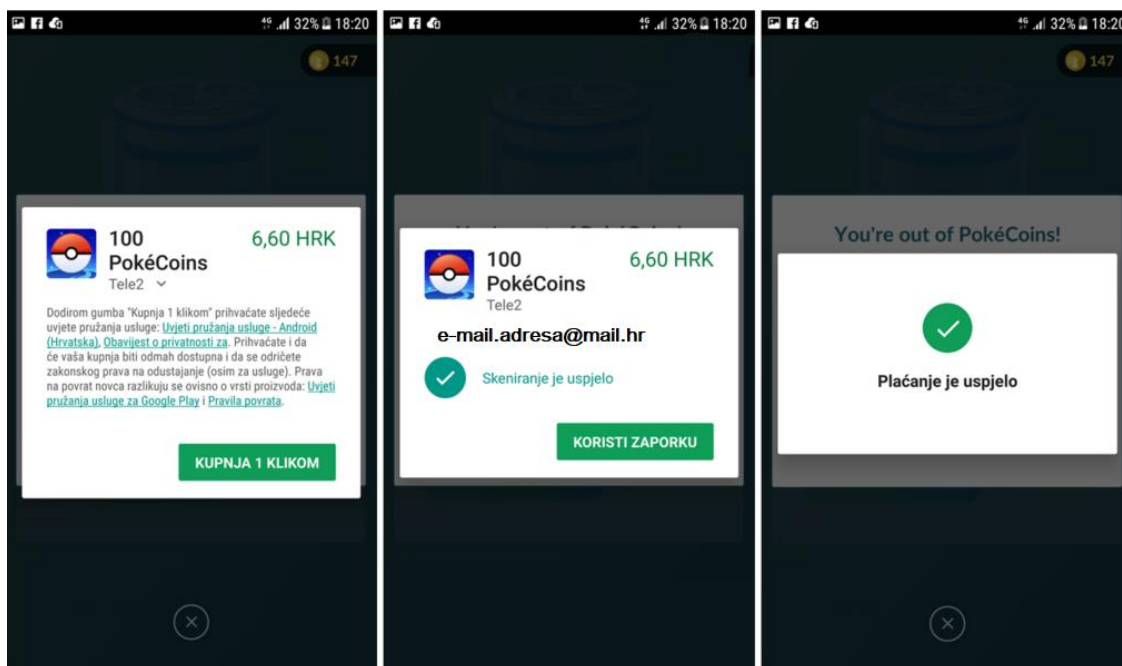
4G .ıl 32% 18:20

147

100 PokéCoins
Tele2

6,60 HRK

Dodirom gumba "Kupnja 1 klikom" prihvaćate sljedeće uvjete pružanja usluge: Uvjeti pružanja usluge - Android (Hrvatska), Obavijest o privatnosti za. Prihvaćate i da će vaša kupnja biti odmah dostupna i da se odričete zakonskog prava na odustajanje (osim za usluge). Prava na povrat novca razlikuju se ovisno o vrsti proizvoda: Uvjeti pružanja usluge za Google Play i Pravila povrata.

KUPNJA 1 KLIKOM

4G .ıl 32% 18:20

100 PokéCoins
Tele2

6,60 HRK

e-mail.adresa@mail.hr

Skeniranje je uspjelo

KORISTI ZAPORKU

4G .ıl 32% 18:20

147

You're out of PokéCoins!

Plaćanje je uspjelo